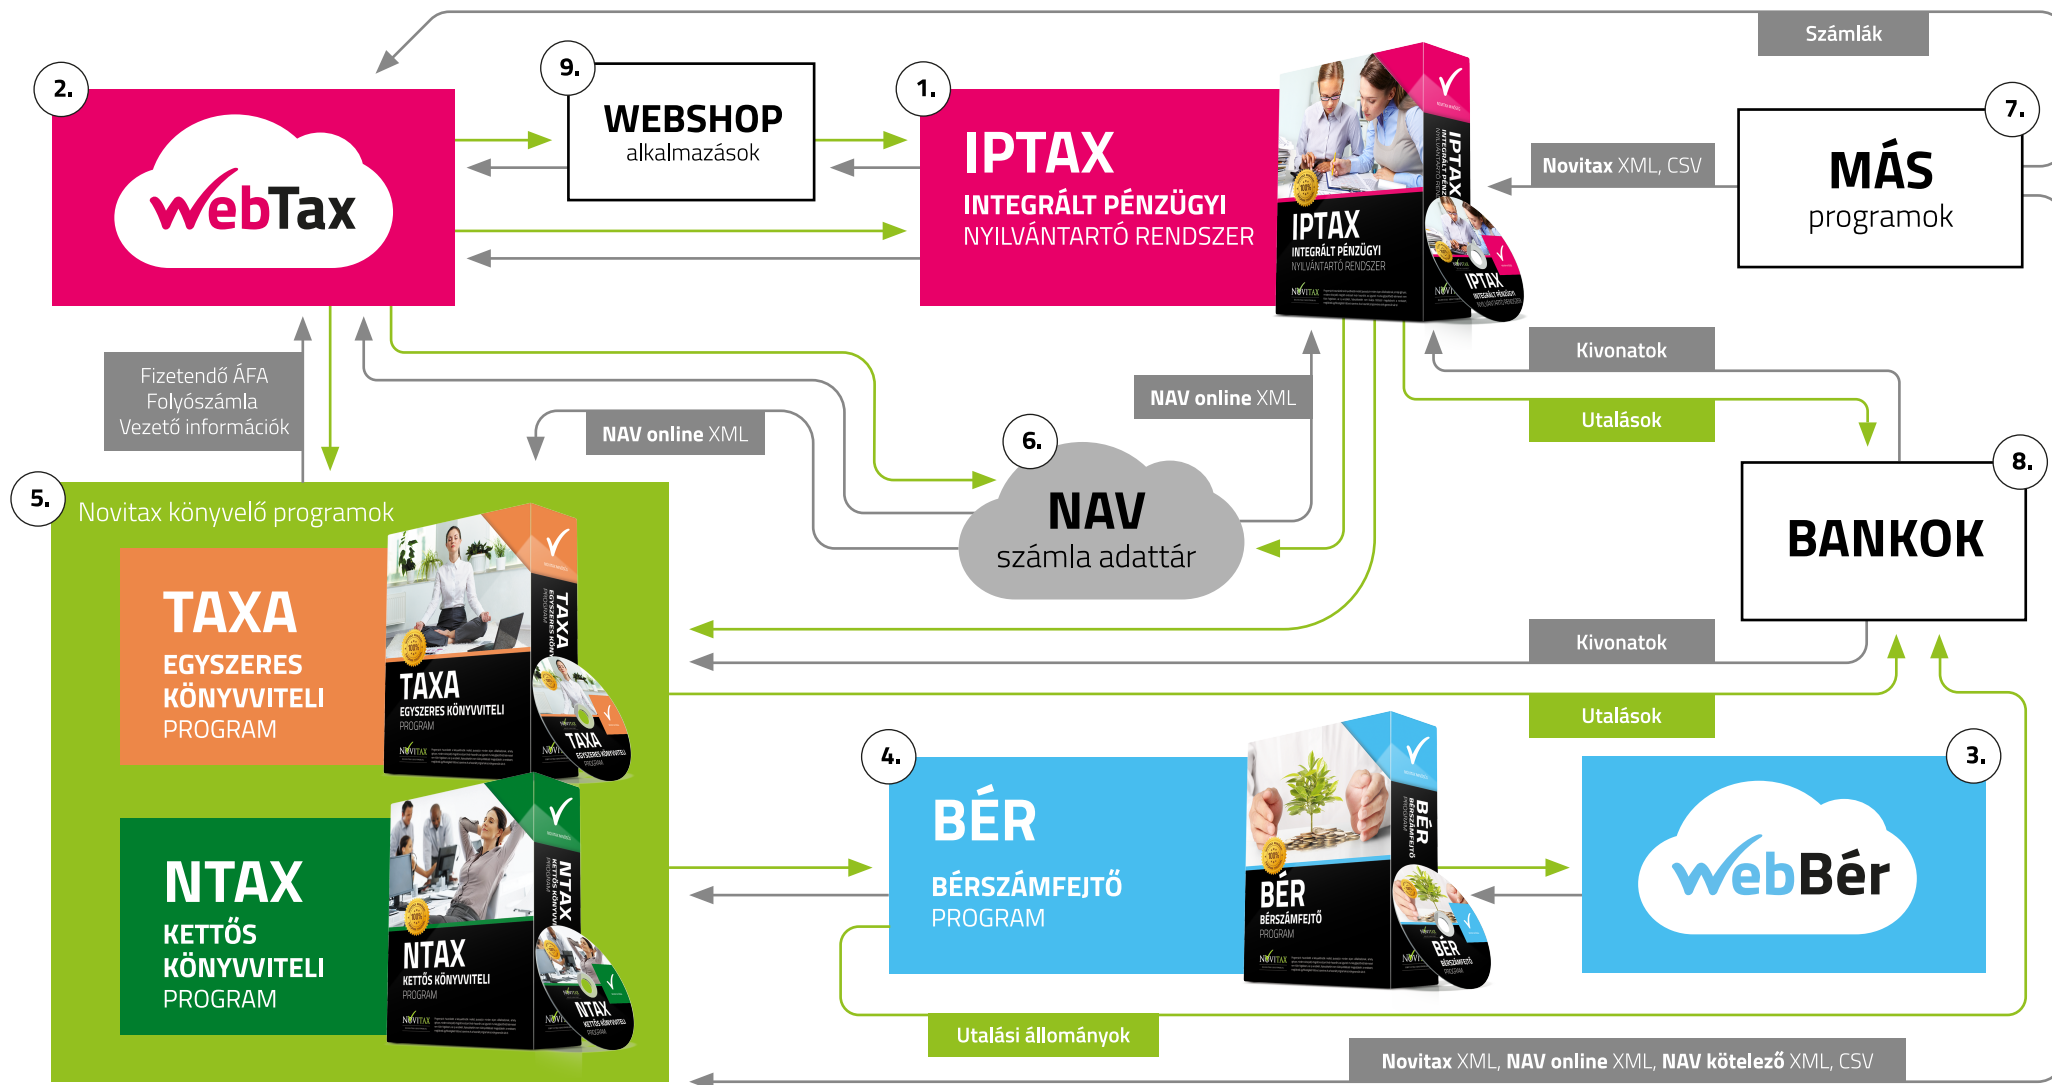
Számlák

2.

WebTax

9.

WEBSHOP
alkalmazások

1.

IPTAX
INTEGRÁLT PÉNZÜGYI
NYILVÁNTARTÓ RENDSZER

IPTAX
INTEGRÁLT PÉNZÜGYI
NYILVÁNTARTÓ RENDSZER

Novitax XML, CSV

7.

MÁS
programok

Fizetendő ÁFA
Folyószámla
Vezető információk

NAV online XML

NAV online XML

6.

NAV
számla adattár

Kivonatok

Utalások

8.

BANKOK

5.

Novitax könyvelő programok

TAXA
EGYSZERES
KÖNYVVITELI
PROGRAM

TAXA
EGYSZERES KÖNYVVITELI
PROGRAM

Kivonatok

Utalások

4.

BÉR
BÉRSZÁMFEJTŐ
PROGRAM

BÉR
BÉRSZÁMFEJTŐ
PROGRAM

3.

WebBér

NTAX
KETTŐS
KÖNYVVITELI
PROGRAM

NTAX
KETTŐS KÖNYVVITELI
PROGRAM

Utalási állományok

Novitax XML, NAV online XML, NAV kötelező XML, CSV